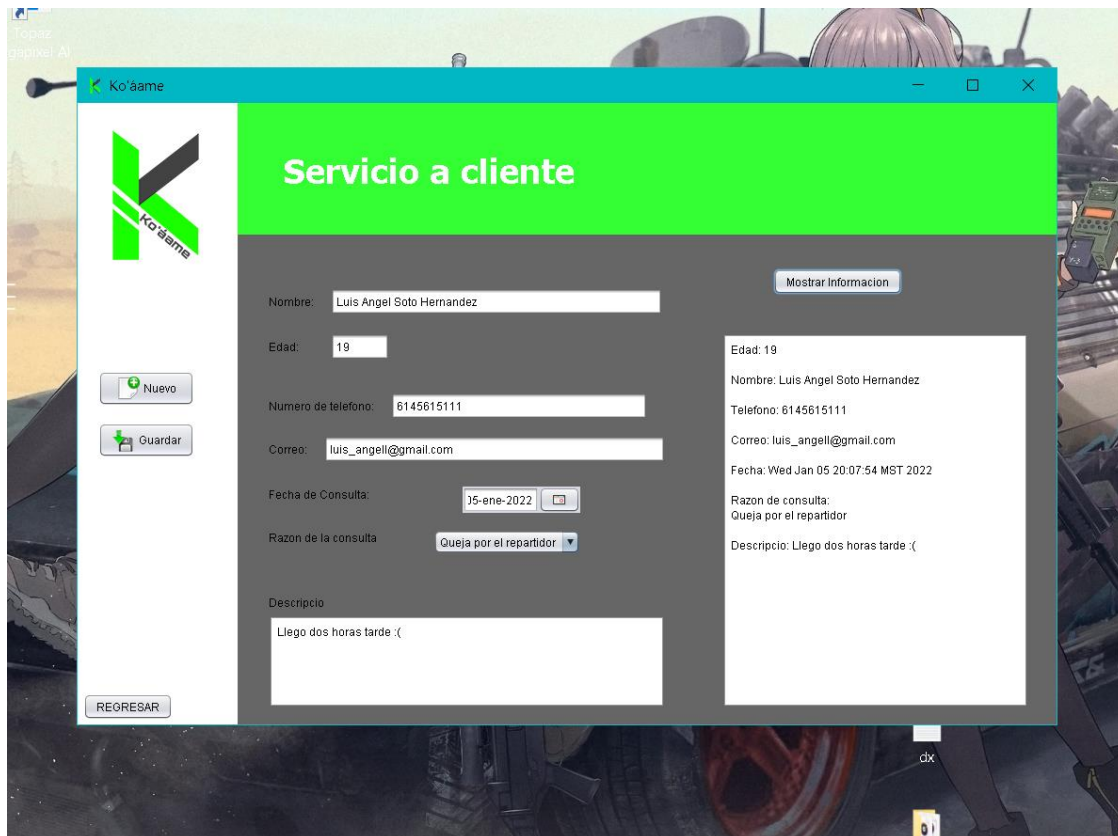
Topaz
gapixel AI

Ko'áame

Ko'áame

Servicio a cliente

Nuevo

Guardar

REGRESAR

Nombre: Luis Angel Soto Hernandez

Edad: 19

Numero de telefono: 6145615111

Correo: luis_angell@gmail.com

Fecha de Consulta: )5-ene-2022

Razon de la consulta Queja por el repartidor

Descripcio

Llego dos horas tarde :(

Mostrar Informacion

Edad: 19

Nombre: Luis Angel Soto Hernandez

Telefono: 6145615111

Correo: luis_angell@gmail.com

Fecha: Wed Jan 05 20:07:54 MST 2022

Razon de consulta:
Queja por el repartidor

Descripcio: Llego dos horas tarde :(

dx